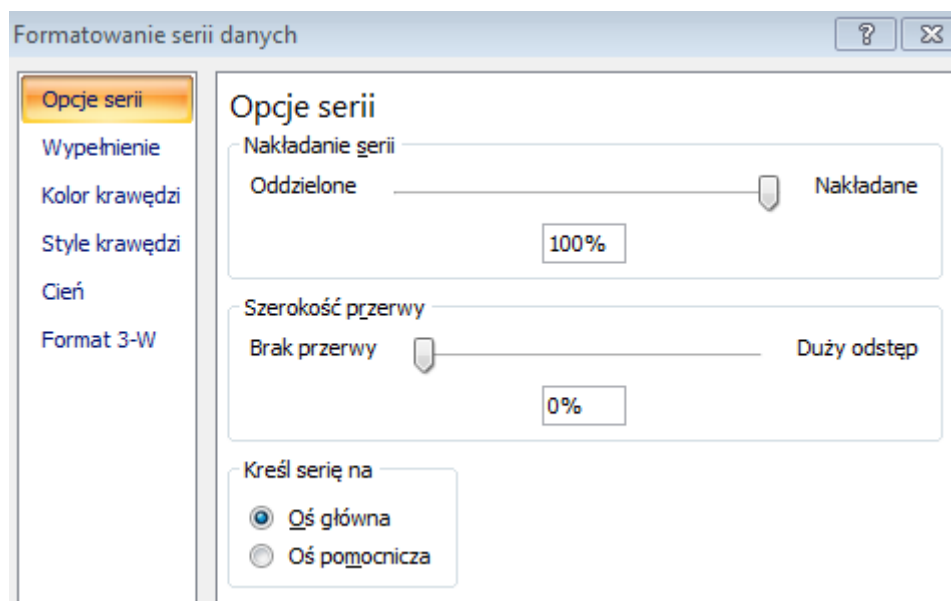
Formatowanie serii danych

?

Opcje serii
Wypełnienie
Kolor krawędzi
Style krawędzi
Cień
Format 3-W

Opcje serii

Nakładanie serii
Oddzielone
Nakładane
100%

Szerokość przerwy
Brak przerwy
Duży odstęp
0%

Kreśl serię na
Oś główna
Oś pomocnicza